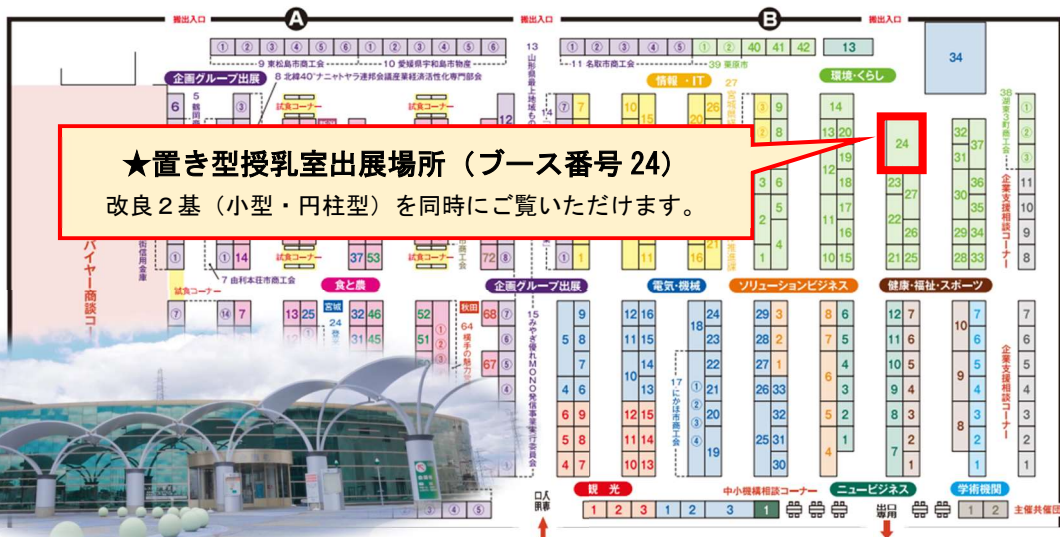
搬出入口 A 搬出入口 B 搬出入口

① ② ③ ④ ⑤ ⑥ ① ② ③ ④ ⑤ ⑥
9 東松島市商工会 10 愛媛県宇和島市物産
8 北緯40°ナニャトヤラ連邦会議産業経済活性化専門部会
13 山形県最上地域ものづくり
① ② ③ ④ ⑤ ⑥ ① ② 40 41 42 13
11 名取市商工会 39 栗原市
34
企画グループ出展
情報・IT
27 宮城県
環境・くらし
38 湯沢市商工会

★置き型授乳室出展場所（ブース番号 24）
改良２基（小型・円柱型）を同時にご覧いただけます。

24

バイヤー商談コーナー
試食コーナー
7 由利本荘市商工会
試食コーナー
食と農
企画グループ出展
電気・機械
ソリューションビジネス
健康・福祉・スポーツ
企業支援相談コーナー
企業支援相談コーナー
15 みやぎ優れMONO発信事業実行委員会
17 にかほ市商工会
64 横手の魅力
秋田
宮城
観光
中小機械相談コーナー
ニュービジネス
学術機関
主催共催